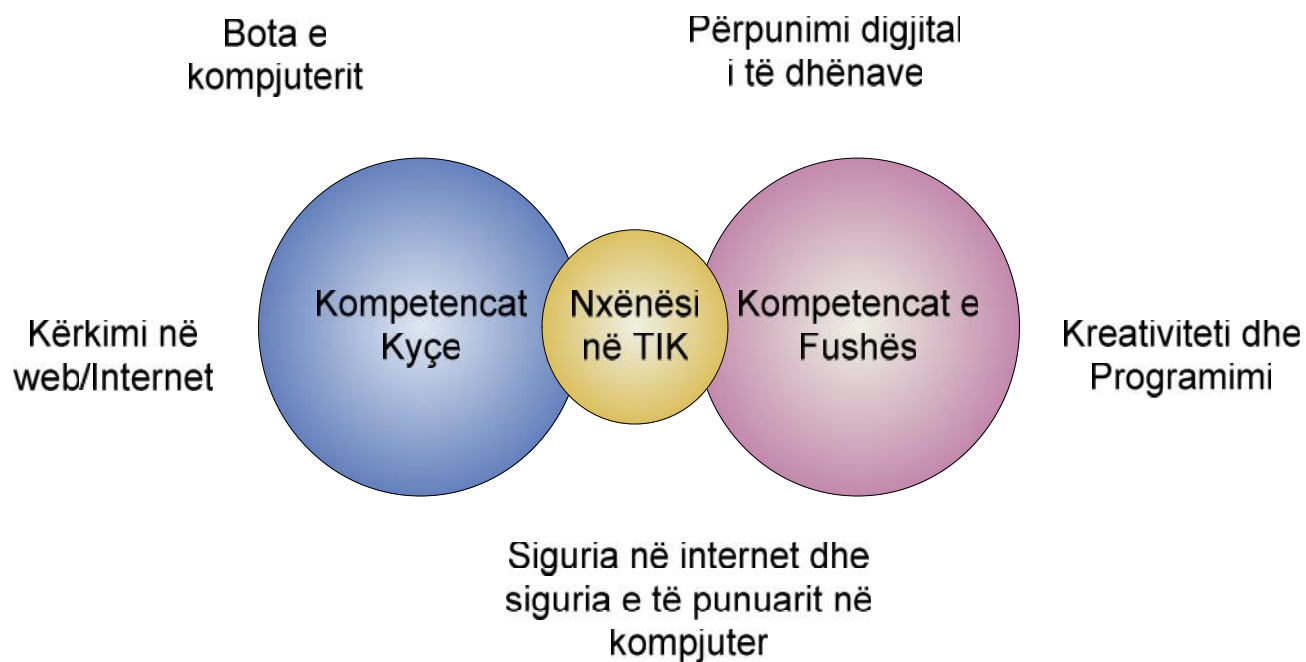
Bota e kompjuterit

Përpunimi digjital i të dhënave

Kërkimi në web/Internet

Kompetencat Kyçe

Nxënësi në TIK

Kompetencat e Fushës

Kreativiteti dhe Programimi

Siguria në internet dhe siguria e të punuarit në kompjuter